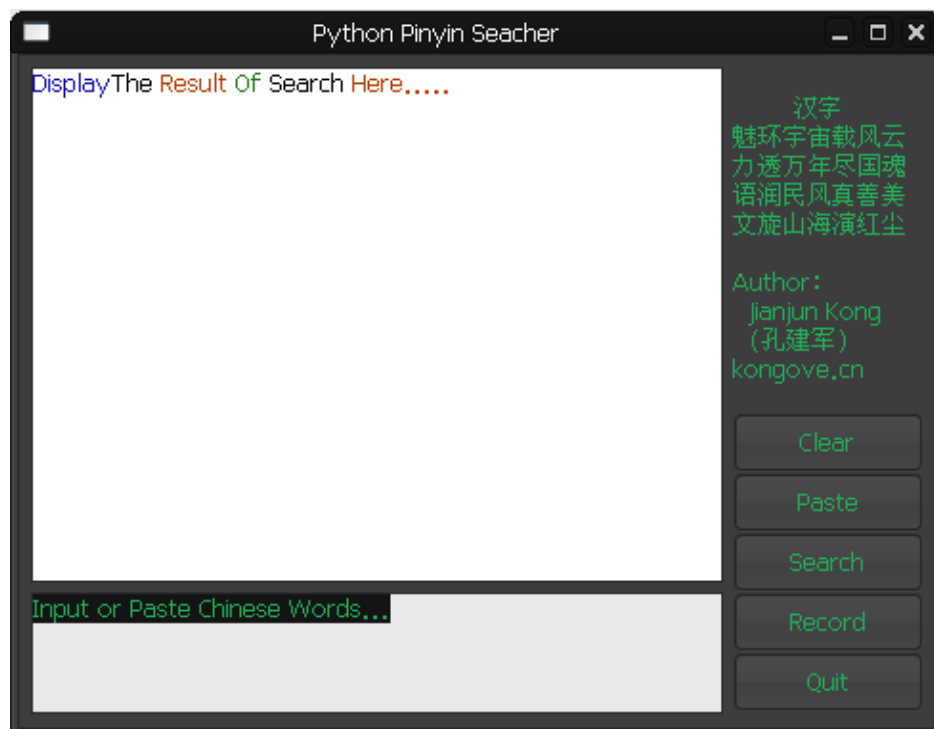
Python Pinyin Seacher

DisplayThe Result Of Search Here.....

Input or Paste Chinese Words...

汉字
魅环宇宙载风云
力透万年尽国魂
语润民风真善美
文旋山海演红尘

Author:
Jianjun Kong
(孔建军)
kongove.cn

Clear

Paste

Search

Record

Quit